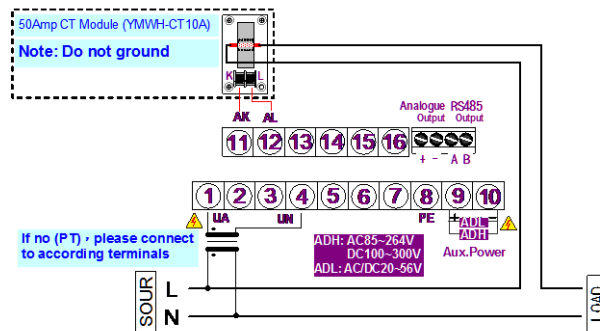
50Amp CT Module (YMWH-CT10A)

Note: Do not ground

K L

AK AL

Analogue Output RS485 Output

11 12 13 14 15 16

+ - A B

1 2 3 4 5 6 7 8 9 10

UA UN PE

+ ADL -
ADH

If no (PT), please connect to according terminals

ADH: AC85~264V
DC100~300V
ADL: AC/DC20~56V

Aux.Power

SOUR

L

N

LOAD